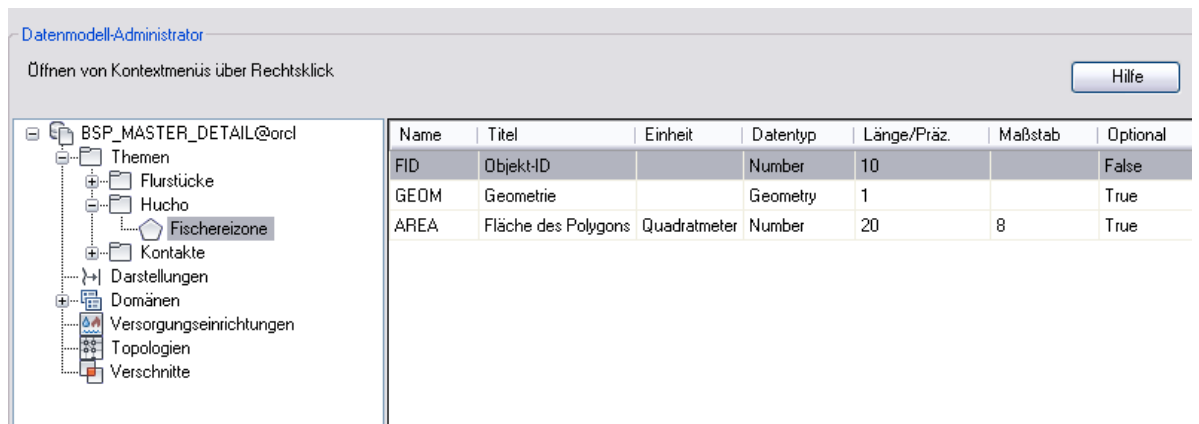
Datenmodell-Administrator

Öffnen von Kontextmenüs über Rechtsklick

Hilfe

BSP_MASTER_DETAIL@orcl
Themen
Flurstücke
Hucho
Fischereizone
Kontakte
Darstellungen
Domänen
Versorgungseinrichtungen
Topologien
Verschnitte

| Name | Titel | Einheit | Datentyp | Länge/Präz. | Maßstab | Optional |
|---|---|---|---|---|---|---|
| FID | Objekt-ID | | Number | 10 | | False |
| GEOM | Geometrie | | Geometry | 1 | | True |
| AREA | Fläche des Polygons | Quadratmeter | Number | 20 | 8 | True |